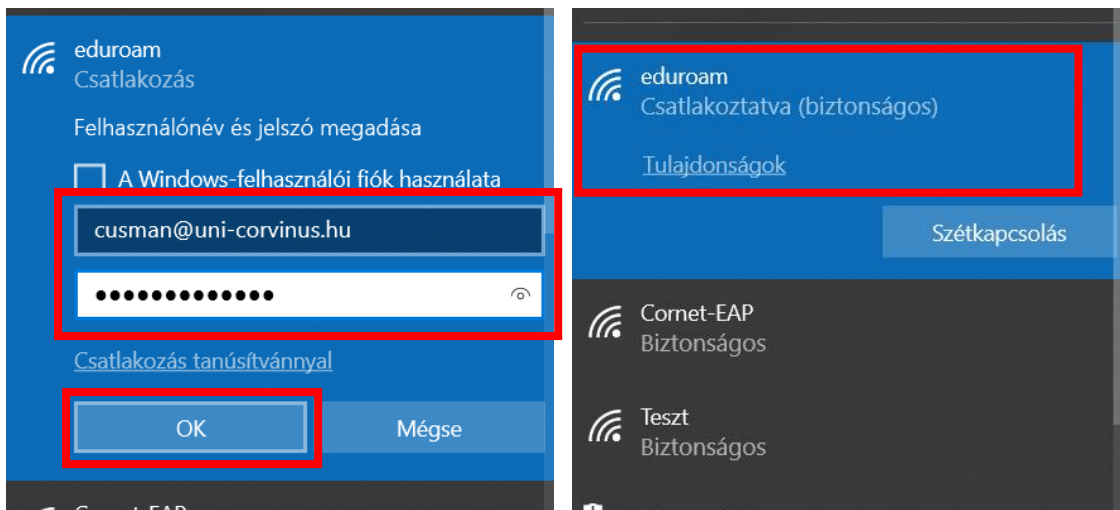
eduroam
Csatlakozás

Felhasználónév és jelszó megadása

A Windows-felhasználói fiók használata

cusman@uni-corvinus.hu

•••••••••••••

Csatlakozás tanúsítvánnyal

OK

Mégse

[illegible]

eduroam
Csatlakoztatva (biztonságos)

Tulajdonságok

Szétkapcsolás

Cornet-EAP
Biztonságos

Teszt
Biztonságos